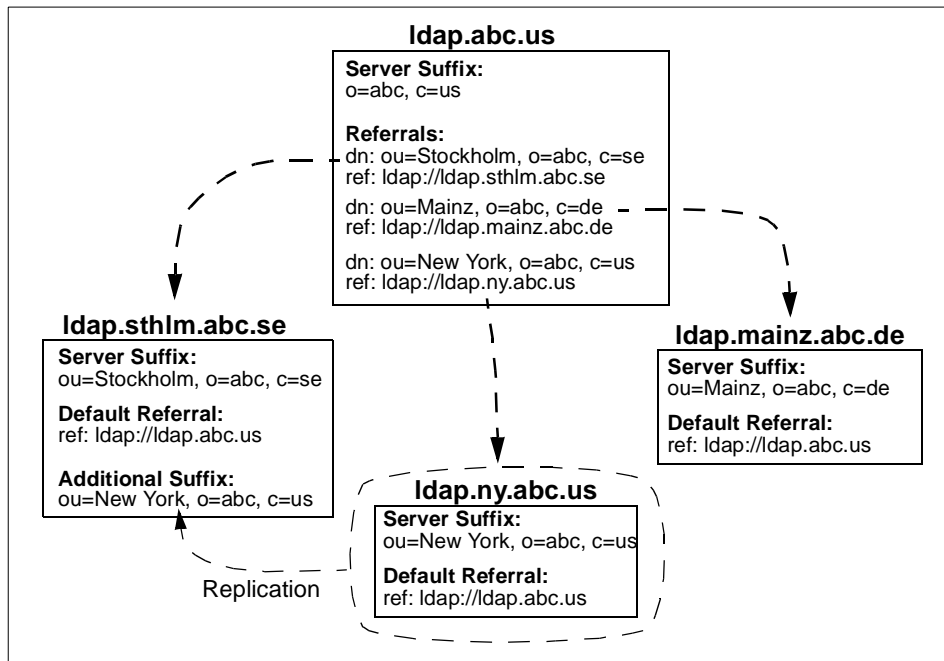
ldap.abc.us

Server Suffix:
o=abc, c=us

Referrals:
dn: ou=Stockholm, o=abc, c=se
ref: ldap://ldap.sthlm.abc.se

dn: ou=Mainz, o=abc, c=de
ref: ldap://ldap.mainz.abc.de

dn: ou=New York, o=abc, c=us
ref: ldap://ldap.ny.abc.us

ldap.sthlm.abc.se

Server Suffix:
ou=Stockholm, o=abc, c=se

Default Referral:
ref: ldap://ldap.abc.us

Additional Suffix:
ou=New York, o=abc, c=us

ldap.mainz.abc.de

Server Suffix:
ou=Mainz, o=abc, c=de

Default Referral:
ref: ldap://ldap.abc.us

ldap.ny.abc.us

Server Suffix:
ou=New York, o=abc, c=us

Default Referral:
ref: ldap://ldap.abc.us

Replication